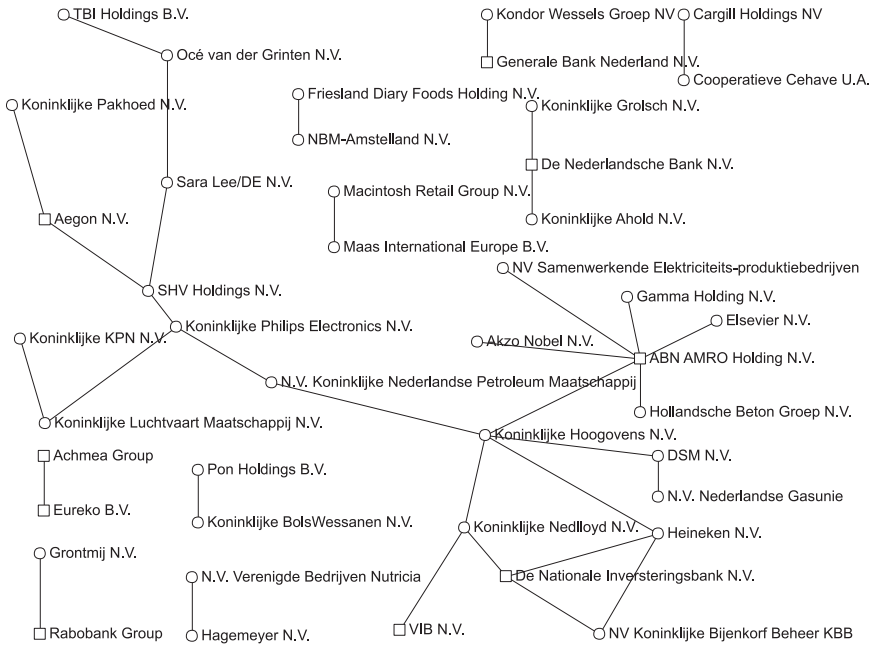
TBI Holdings B.V.
Océ van der Grinten N.V.
Koninklijke Pakhoed N.V.
Sara Lee/DE N.V.
Aegon N.V.
SHV Holdings N.V.
Koninklijke Philips Electronics N.V.
Koninklijke KPN N.V.
Koninklijke Luchtvaart Maatschappij N.V.
N.V. Koninklijke Nederlandse Petroleum Maatschappij
Achmea Group
Eureko B.V.
Pon Holdings B.V.
Koninklijke BolsWessanen N.V.
Grontmij N.V.
Rabobank Group
N.V. Verenigde Bedrijven Nutricia
Hagemeyer N.V.
Kondor Wessels Groep NV
Cargill Holdings NV
Generale Bank Nederland N.V.
Cooperatieve Cehave U.A.
Friesland Diary Foods Holding N.V.
NBM-Amstelland N.V.
Koninklijke Grolsch N.V.
De Nederlandsche Bank N.V.
Koninklijke Ahold N.V.
Macintosh Retail Group N.V.
Maas International Europe B.V.
NV Samenwerkende Elektriciteits-produktiebedrijven
Gamma Holding N.V.
Elsevier N.V.
Akzo Nobel N.V.
ABN AMRO Holding N.V.
Hollandsche Beton Groep N.V.
Koninklijke Hoogovens N.V.
DSM N.V.
N.V. Nederlandse Gasunie
Koninklijke Nedlloyd N.V.
Heineken N.V.
De Nationale Inversteringsbank N.V.
VIB N.V.
NV Koninklijke Bijenkorf Beheer KBB